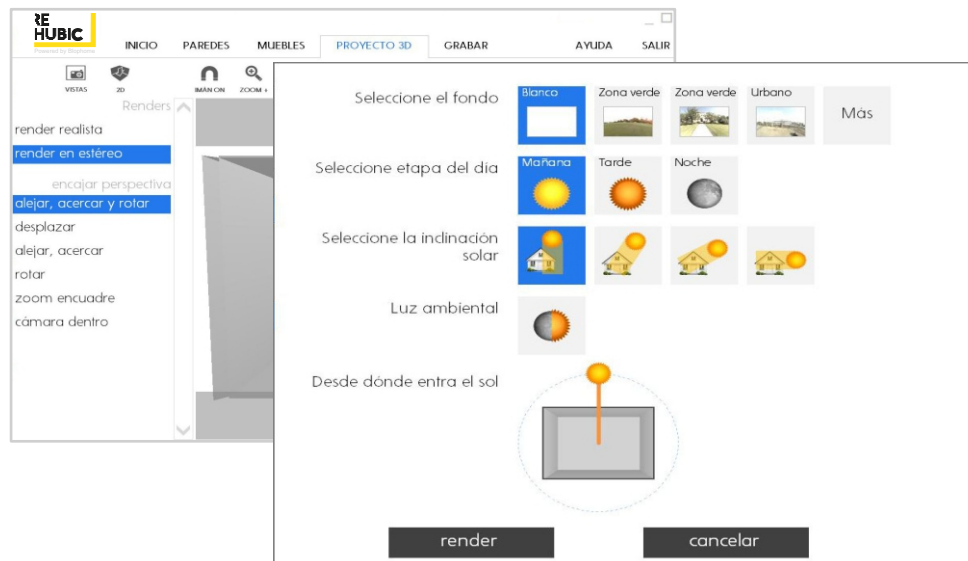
RE HUBIC
Powered by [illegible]

INICIO PAREDES MUEBLES PROYECTO 3D GRABAR AYUDA SALIR

VISTAS 2D IMÁN ON ZOOM +

Renders
render realista
render en estéreo
encajar perspectiva
alejar, acercar y rotar
desplazar
alejar, acercar
rotar
zoom encuadre
cámara dentro

Seleccione el fondo
Blanco
Zona verde
Zona verde
Urbano
Más

Seleccione etapa del dia
Mañana
Tarde
Noche

Seleccione la inclinación solar

Luz ambiental

Desde dónde entra el sol

render
cancelar